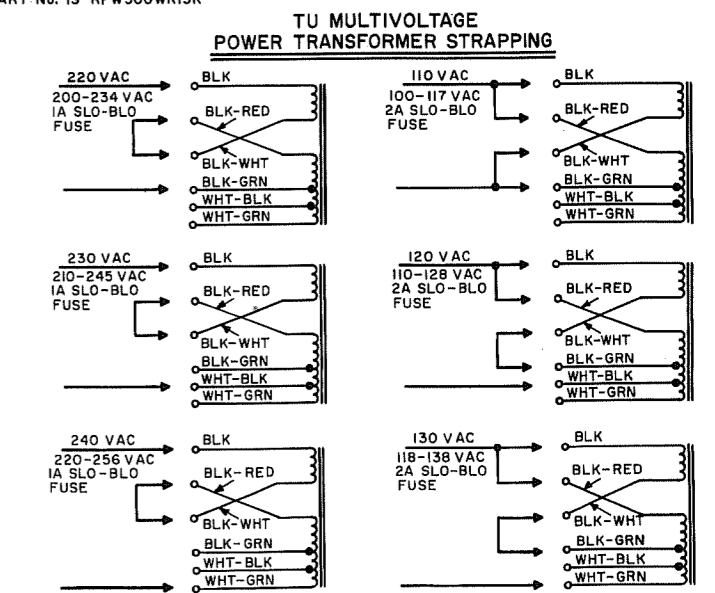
ART NO. 13 RPW300WR13K

TU MULTIVOLTAGE
POWER TRANSFORMER STRAPPING

220 VAC
200-234 VAC
1A SLO-BLO
FUSE

BLK
BLK-RED
BLK-WHT
BLK-GRN
WHT-BLK
WHT-GRN

110 VAC
100-117 VAC
2A SLO-BLO
FUSE

BLK
BLK-RED
BLK-WHT
BLK-GRN
WHT-BLK
WHT-GRN

230 VAC
210-245 VAC
1A SLO-BLO
FUSE

BLK
BLK-RED
BLK-WHT
BLK-GRN
WHT-BLK
WHT-GRN

120 VAC
110-128 VAC
2A SLO-BLO
FUSE

BLK
BLK-RED
BLK-WHT
BLK-GRN
WHT-BLK
WHT-GRN

240 VAC
220-256 VAC
1A SLO-BLO
FUSE

BLK
BLK-RED
BLK-WHT
BLK-GRN
WHT-BLK
WHT-GRN

130 VAC
118-138 VAC
2A SLO-BLO
FUSE

BLK
BLK-RED
BLK-WHT
BLK-GRN
WHT-BLK
WHT-GRN